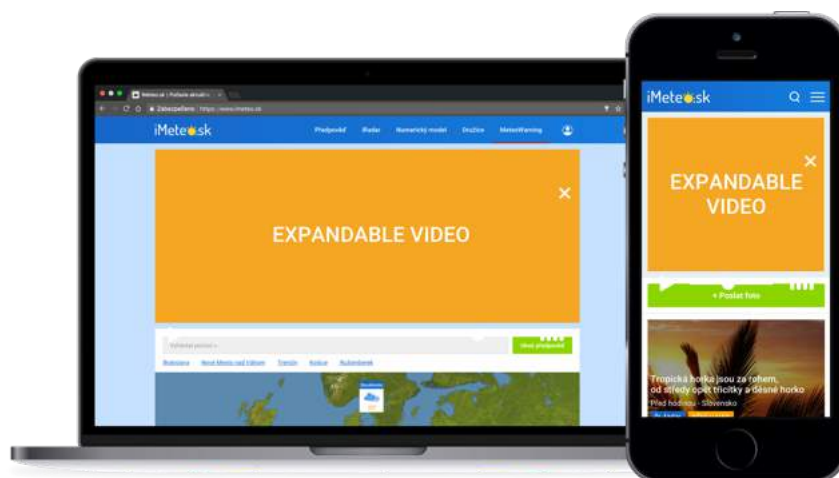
iMeteo.sk | Počasie aktuál

Zabezpečené https://www.imeteo.sk

iMeteo.sk

Predpoveď Radar Numerický model Družice MeteoWarning

EXPANDABLE VIDEO

Vyhľadať mesto

Ukáž predpoveď

Bratislava Nové Mesto nad Váhom Trenčín Košice Ružomberok

iMeteo.sk

EXPANDABLE VIDEO

+ Poslať foto

Tropická horúčava jsou za rohem, od středy opět tropické a děsné horko

Pred hodinou · Slovensko